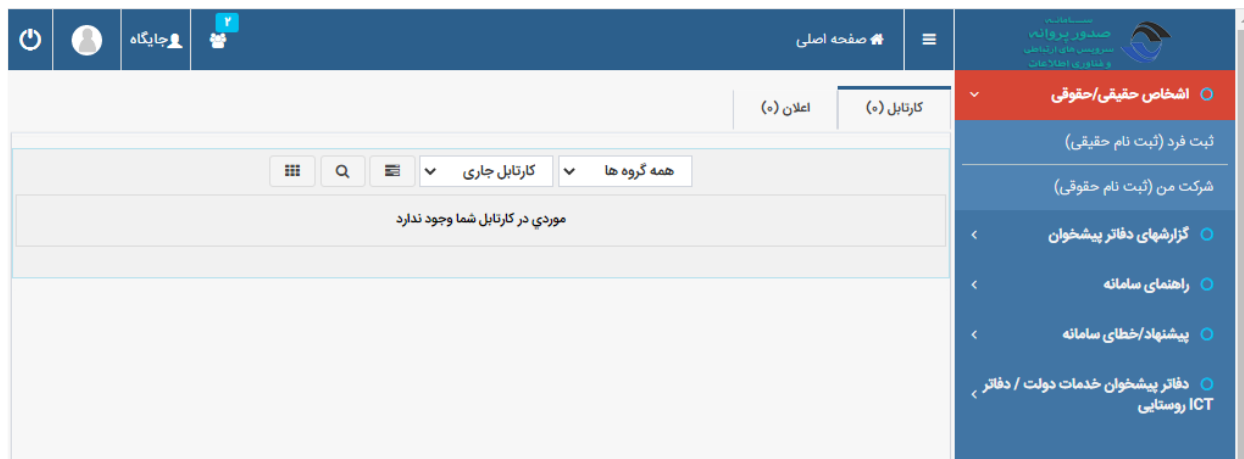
سامانه
صدور پروانه
سرویس های ارتباطی
و فناوری اطلاعات

صفحه اصلی

۲

جایگاه

اشخاص حقیقی/حقوقی

ثبت فرد (ثبت نام حقیقی)

شرکت من (ثبت نام حقوقی)

گزارشهای دفاتر پیشخوان

راهنمای سامانه

پیشنهاد/خطای سامانه

دفاتر پیشخوان خدمات دولت / دفاتر ICT روستایی

کارتابل (۰)

اعلان (۰)

همه گروه ها

کارتابل جاری

موردي در کارتابل شما وجود ندارد